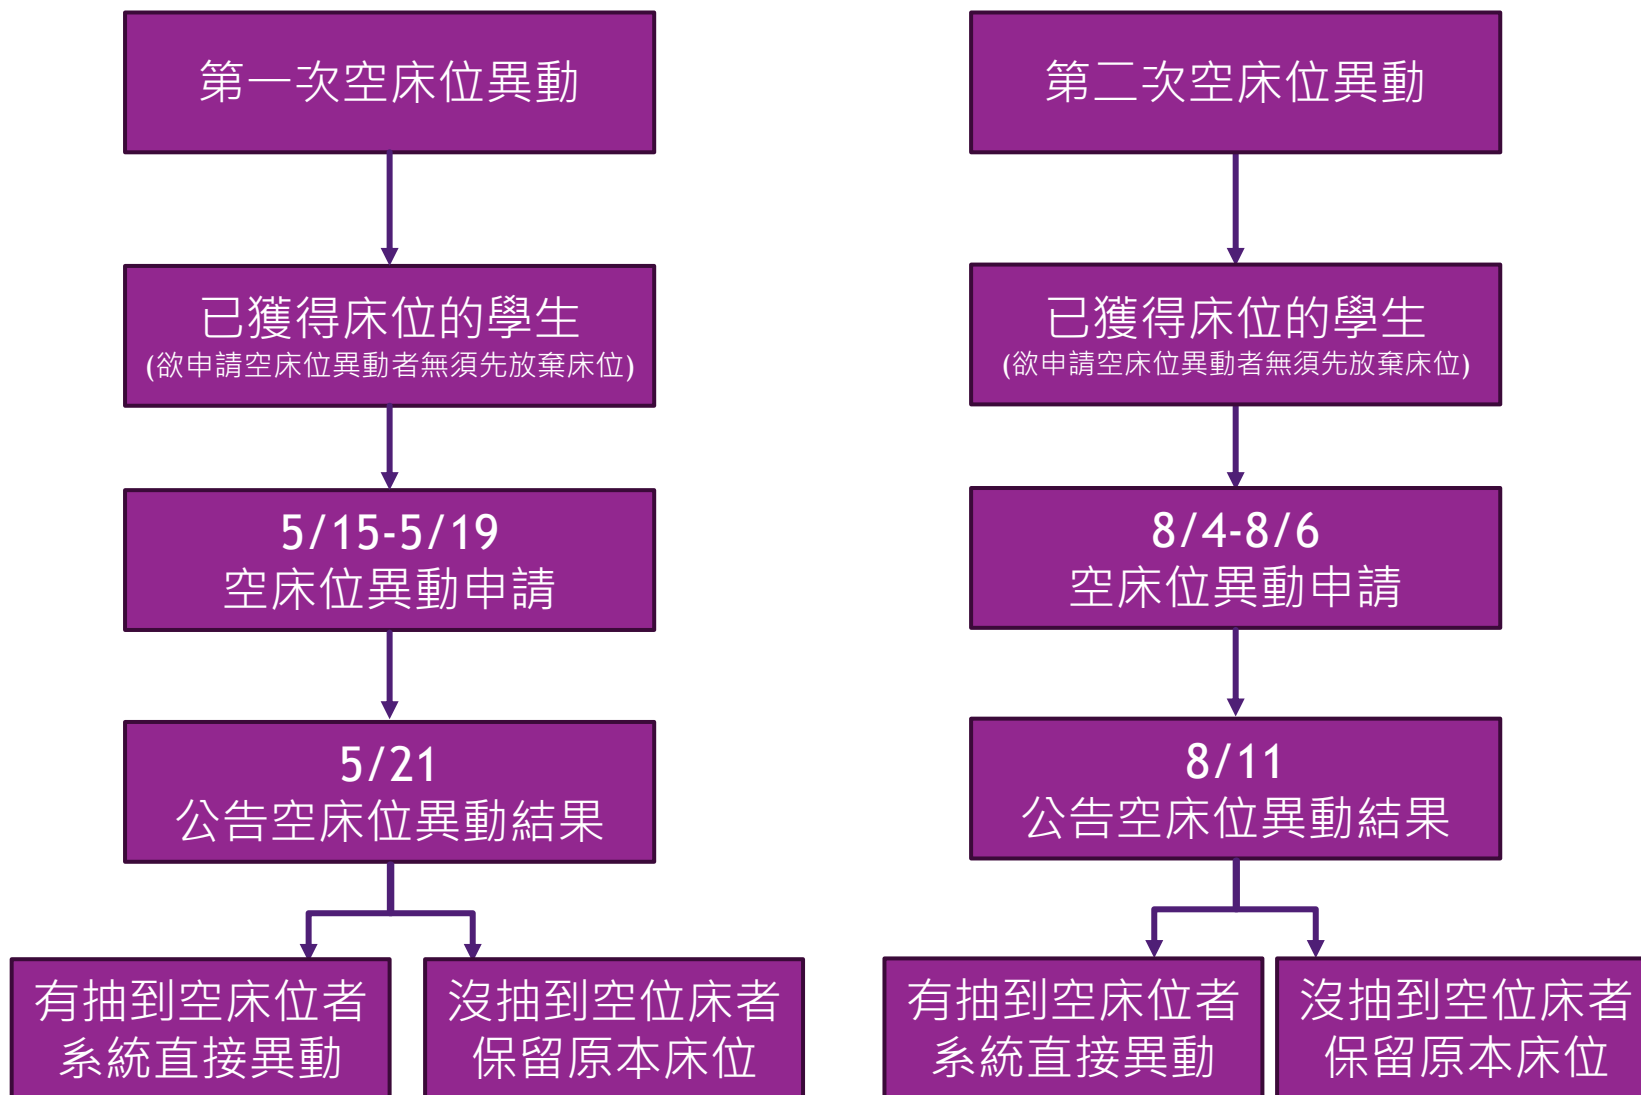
第一次空床位異動

已獲得床位的學生
(欲申請空床位異動者無須先放棄床位)

5/15-5/19
空床位異動申請

5/21
公告空床位異動結果

有抽到空床位者
系統直接異動

沒抽到空位床者
保留原本床位

第二次空床位異動

已獲得床位的學生
(欲申請空床位異動者無須先放棄床位)

8/4-8/6
空床位異動申請

8/11
公告空床位異動結果

有抽到空床位者
系統直接異動

沒抽到空位床者
保留原本床位